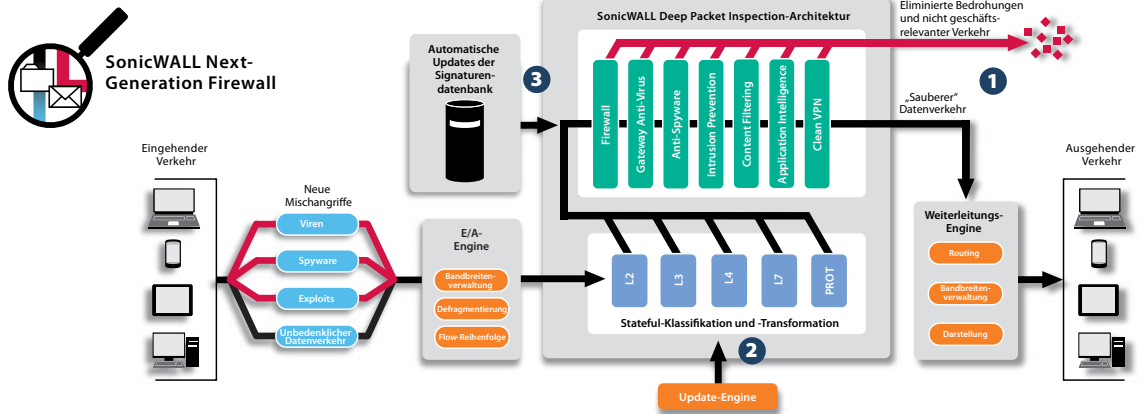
SonicWALL Next-Generation Firewall

SonicWALL Deep Packet Inspection-Architektur

Eliminierte Bedrohungen und nicht geschäftsrelevanter Verkehr

1

„Sauberer" Datenverkehr

Automatische Updates der Signaturendatenbank

3

Firewall

Gateway Anti-Virus

Anti-Spyware

Intrusion Prevention

Content Filtering

Application Intelligence

Clean VPN

Eingehender Verkehr

Neue Mischangriffe

Viren

Spyware

Exploits

Unbedenklicher Datenverkehr

E/A-Engine

Bandbreitenverwaltung

Defragmentierung

Flow-Reihenfolge

L2

L3

L4

L7

PROT

Stateful-Klassifikation und -Transformation

2

Update-Engine

Weiterleitungs-Engine

Routing

Bandbreitenverwaltung

Darstellung

Ausgehender Verkehr